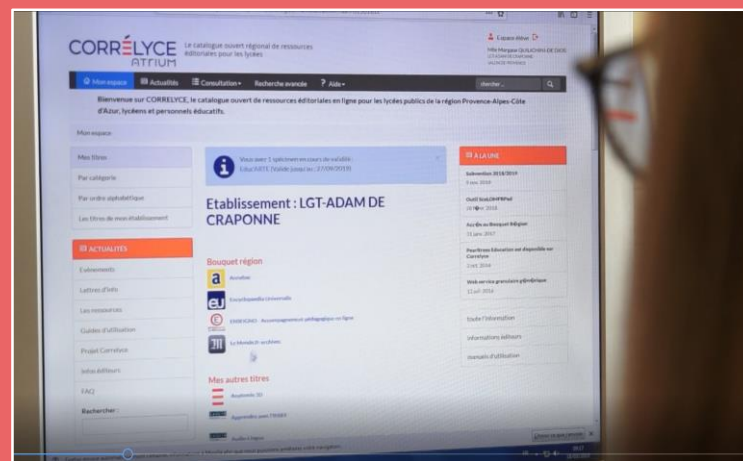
CORRÉLYCE ATRIUM Le catalogue ouvert régional de ressources éditoriales pour les lycées

Espace élève

Mon espace Actualités Consultation Recherche avancée ? Aide

chercher

Bienvenue sur CORRELYCE, le catalogue ouvert de ressources éditoriales en ligne pour les lycées publics de la région Provence-Alpes-Côte d'Azur, lycéens et personnels éducatifs.

Mon espace

Mes titres

Par catégorie

Par ordre alphabétique

Les titres de mon établissement

ACTUALITÉS

Evénements

Lettres d'info

Les ressources

Guides d'utilisation

Projet Correlyce

Infos éditeurs

FAQ

Rechercher :

Vous avez 1 spécimen en cours de validité : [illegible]

Etablissement : LGT-ADAM DE CRAPONNE

Bouquet région

Acrobat

Encyclopædia Universalis

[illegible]

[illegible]

Mes autres titres

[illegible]

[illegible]

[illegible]

À LA UNE

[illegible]

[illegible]

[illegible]

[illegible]

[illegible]

Guide l'information

Informations éditeurs

Journals d'utilisation